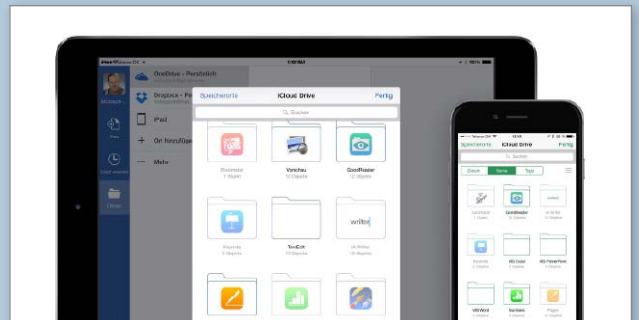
OneDrive - Persönlich

Dropbox - Persönlich

iPad

Ort hinzufügen

Mehr

Speicherorte

iCloud Drive

Fertig

Suchen

Preview

Vorschau

GoodReader

TextEdit

writer

Speicherorte

iCloud Drive

Fertig

Suchen

Datum

Name

Tags

GoodReader

MS Excel

MS PowerPoint

MS Word

Numbers

Pages